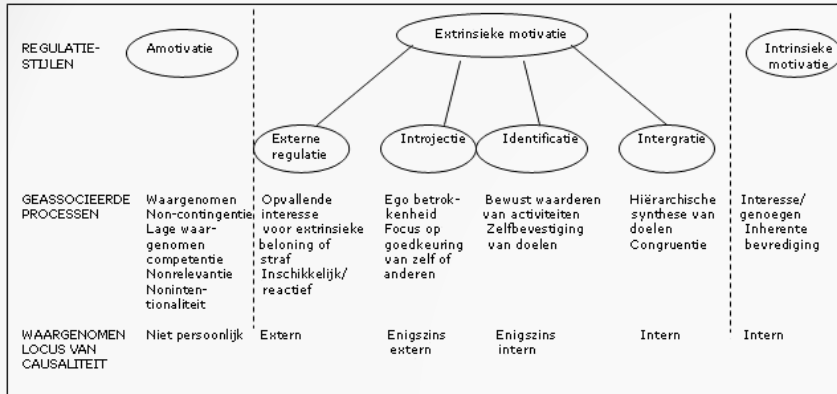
REGULATIESTIJLEN

Amotivatie

Extrinsieke motivatie

Intrinsieke motivatie

Externe regulatie

Introjectie

Identificatie

Intergratie

| | | | | | | |
|---|---|---|---|---|---|---|
| GEASSOCIEERDE PROCESSEN | Waargenomen Non-contingentie Lage waargenomen competentie Nonrelevantie Nonintentionaliteit | Opvallende interesse voor extrinsieke beloning of straf Inschikkelijk/ reactief | Ego betrokkenheid Focus op goedkeuring van zelf of anderen | Bewust waarderen van activiteiten Zelfbevestiging van doelen | Hiërarchische synthese van doelen Congruentie | Interesse/ genoegen Inherente bevrediging |
| WAARGENOMEN LOCUS VAN CAUSALITEIT | Niet persoonlijk | Extern | Enigszins extern | Enigszins intern | Intern | Intern |